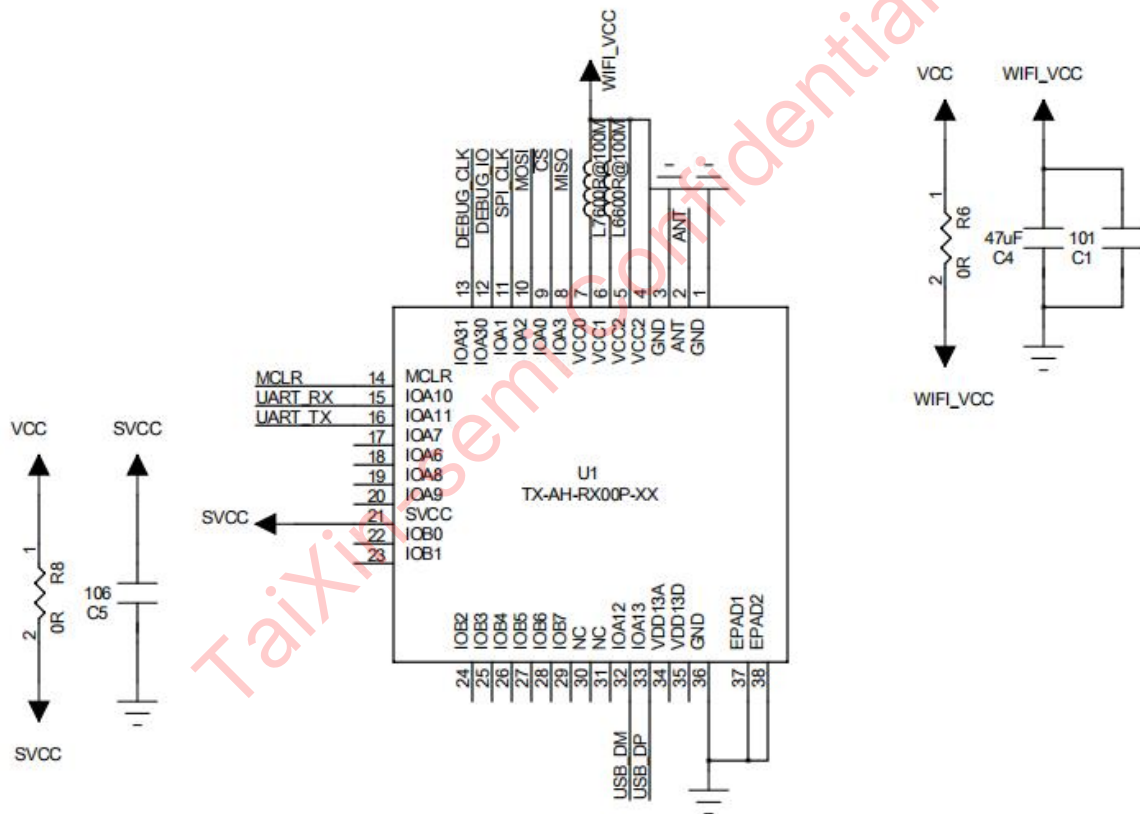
WIFI_VCC

DEBUG_CLK
DEBUG_IO
SPI_CLK
MOSI
CS
MISO
L7 600R@100M
L6 600R@100M
ANT

13 12 11 10 9 8 7 6 5 4 3 2 1

IOA31
IOA30
IOA1
IOA2
IOA0
IOA3
VCC0
VCC1
VCC2
VCC2
GND
ANT
GND

VCC
WIFI_VCC
1
R6
2
0R
47uF
C4
101
C1
WIFI_VCC

MCLR 14 MCLR
UART_RX 15 IOA10
UART_TX 16 IOA11
17 IOA7
18 IOA6
19 IOA8
20 IOA9
SVCC 21 SVCC
22 IOB0
23 IOB1

U1
TX-AH-RX00P-XX

VCC
SVCC
1
R8
2
0R
106
C5
SVCC

IOB2
IOB3
IOB4
IOB5
IOB6
IOB7
NC
NC
IOA12
IOA13
VDD13A
VDD13D
GND
EPAD1
EPAD2

24 25 26 27 28 29 30 31 32 33 34 35 36 37 38

USB_DM
USB_DP

TaiXin semiconfidential